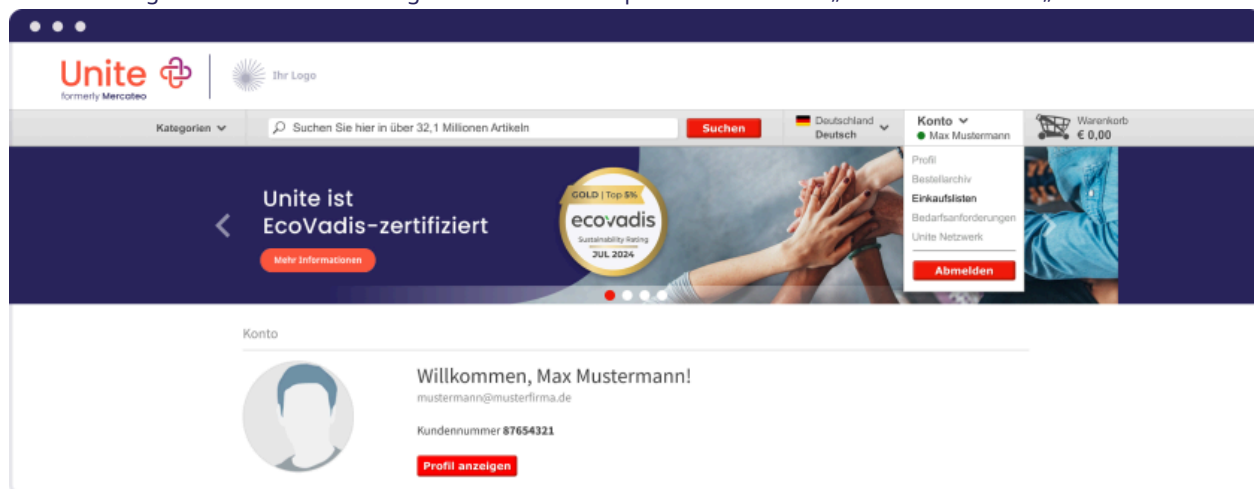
Unite
formerly Mercateo

Ihr Logo

Kategorien

Suchen Sie hier in über 32,1 Millionen Artikeln

Suchen

Deutschland
Deutsch

Konto
Max Mustermann

Warenkorb
€ 0,00

Profil
Bestellarchiv
Einkaufslisten
Bedarfsanforderungen
Unite Netzwerk

Abmelden

Unite ist EcoVadis-zertifiziert

Mehr Informationen

GOLD | Top 5%
ecovadis
Sustainability Rating
JUL 2024

Konto

Willkommen, Max Mustermann!

mustermann@musterfirma.de

Kundennummer 87654321

Profil anzeigen